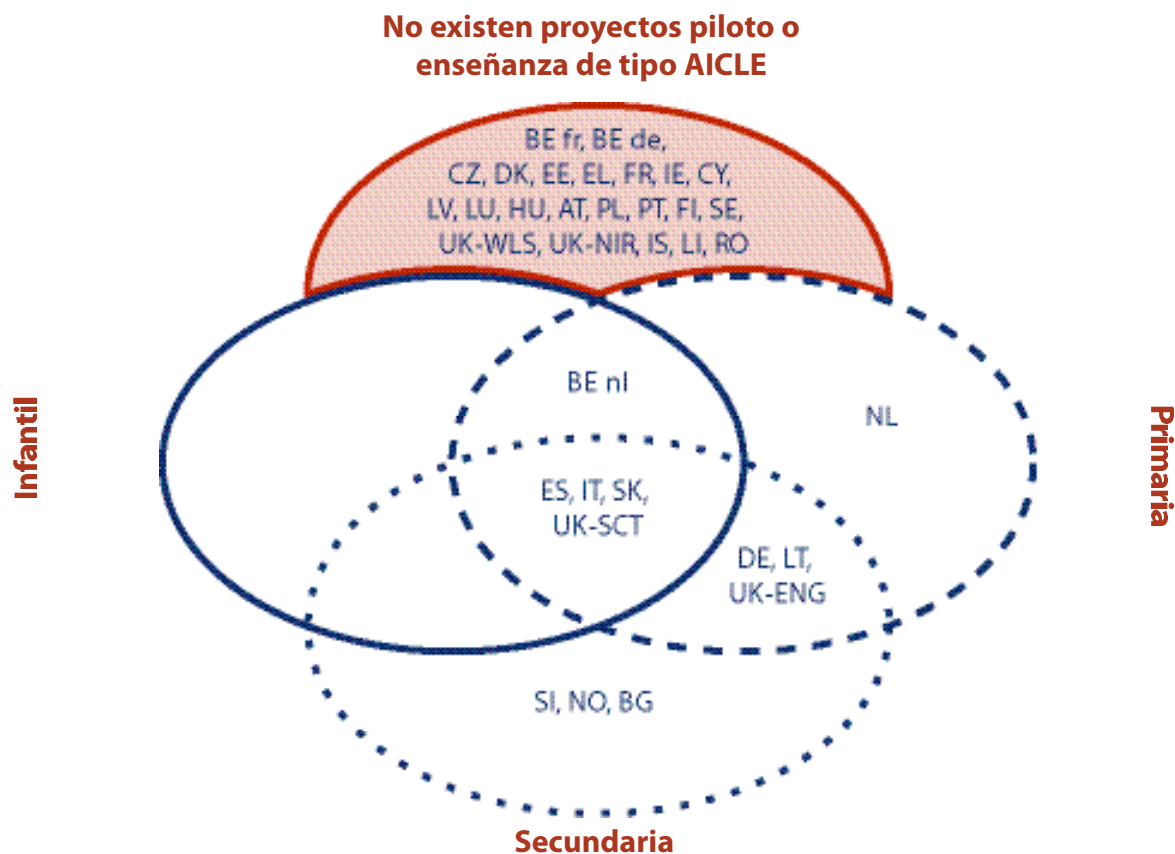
No existen proyectos piloto o enseñanza de tipo AICLE

BE fr, BE de,
CZ, DK, EE, EL, FR, IE, CY,
LV, LU, HU, AT, PL, PT, FI, SE,
UK-WLS, UK-NIR, IS, LI, RO

Infantil

BE nl

NL

Primaria

ES, IT, SK,
UK-SCT

DE, LT,
UK-ENG

SI, NO, BG

Secundaria